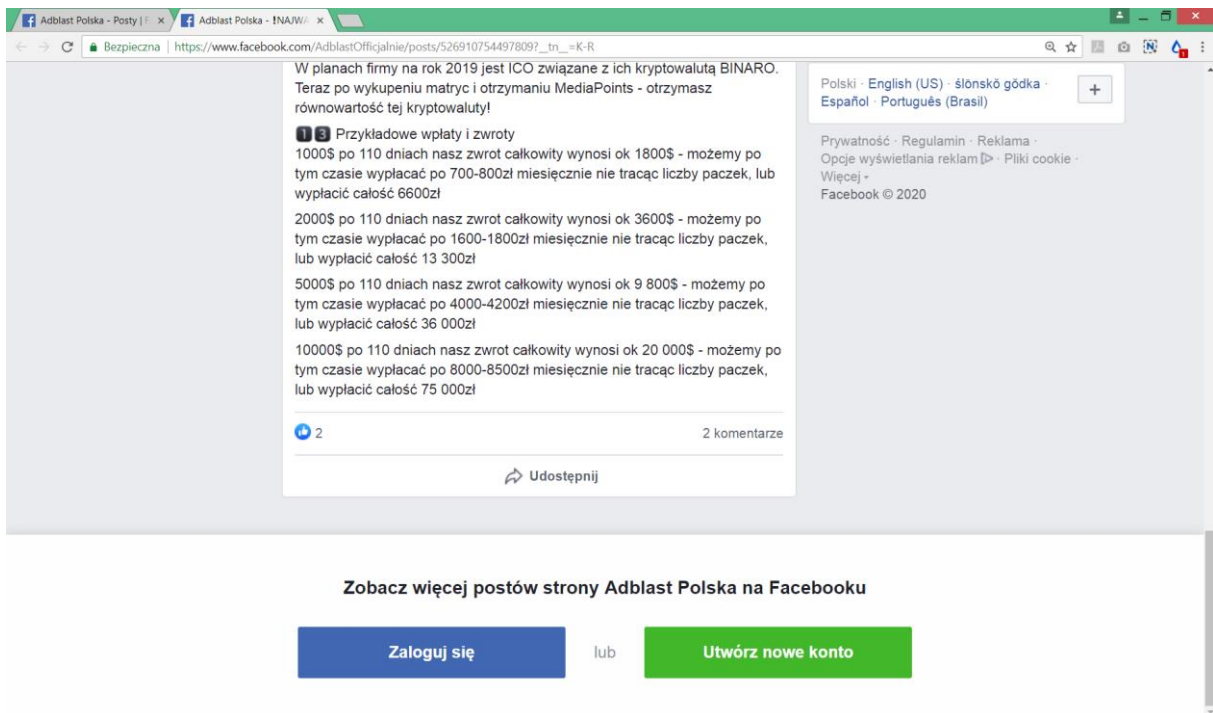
Adblast Polska - Posty | F ×
Adblast Polska - !NAJW ×

Bezpieczna | https://www.facebook.com/AdblastOfficjalnie/posts/526910754497809?__tn__=K-R

W planach firmy na rok 2019 jest ICO związane z ich kryptowalutą BINARO. Teraz po wykupeniu matryc i otrzymaniu MediaPoints - otrzymasz równowartość tej kryptowaluty!

13 Przykładowe wpłaty i zwroty
1000$ po 110 dniach nasz zwrot całkowity wynosi ok 1800$ - możemy po tym czasie wypłacać po 700-800zł miesięcznie nie tracąc liczby paczek, lub wypłacić całość 6600zł

2000$ po 110 dniach nasz zwrot całkowity wynosi ok 3600$ - możemy po tym czasie wypłacać po 1600-1800zł miesięcznie nie tracąc liczby paczek, lub wypłacić całość 13 300zł

5000$ po 110 dniach nasz zwrot całkowity wynosi ok 9 800$ - możemy po tym czasie wypłacać po 4000-4200zł miesięcznie nie tracąc liczby paczek, lub wypłacić całość 36 000zł

10000$ po 110 dniach nasz zwrot całkowity wynosi ok 20 000$ - możemy po tym czasie wypłacać po 8000-8500zł miesięcznie nie tracąc liczby paczek, lub wypłacić całość 75 000zł

2
2 komentarze

Udostępnij

Polski · English (US) · ślōnskŏ gŏdka · Español · Português (Brasil)
+

Prywatność · Regulamin · Reklama · Opcje wyświetlania reklam · Pliki cookie · Więcej
Facebook © 2020

Zobacz więcej postów strony Adblast Polska na Facebooku

Zaloguj się
lub
Utwórz nowe konto